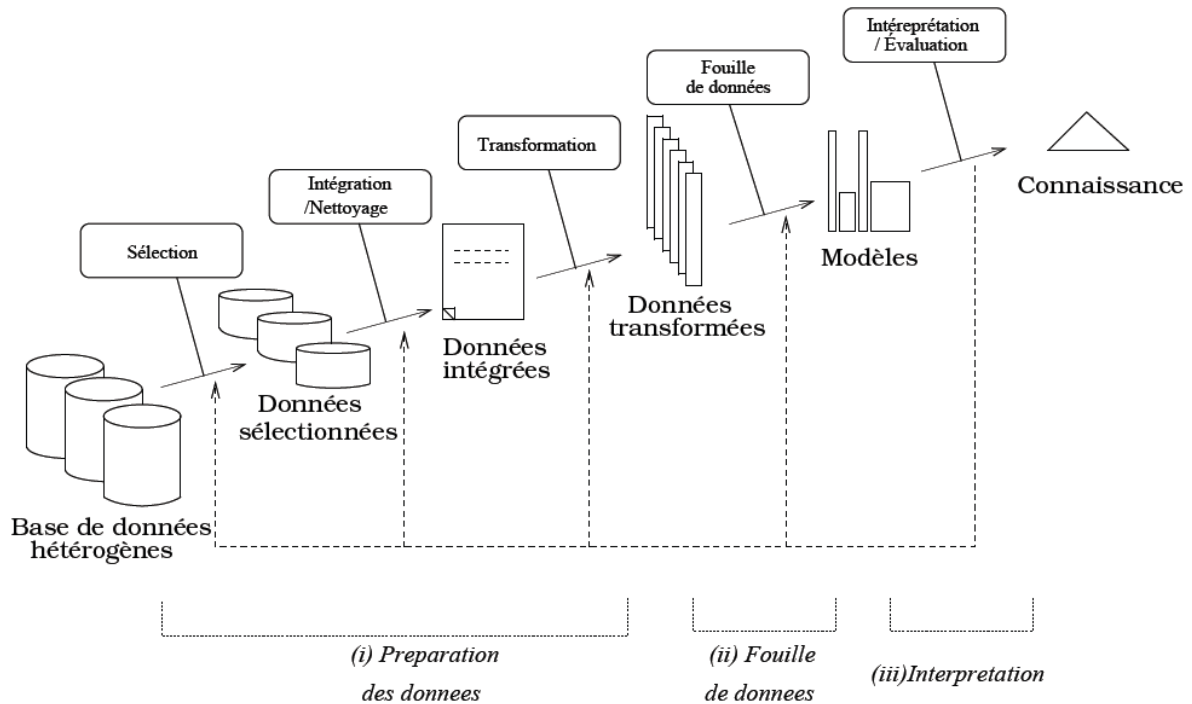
Intéreprétation / Évaluation

Fouille de données

Transformation

Intégration /Nettoyage

Sélection

Connaissance

Modèles

Données transformées

Données intégrées

Données sélectionnées

Base de données hétérogènes

(i) Preparation des donnees

(ii) Fouille de donnees

(iii)Interpretation